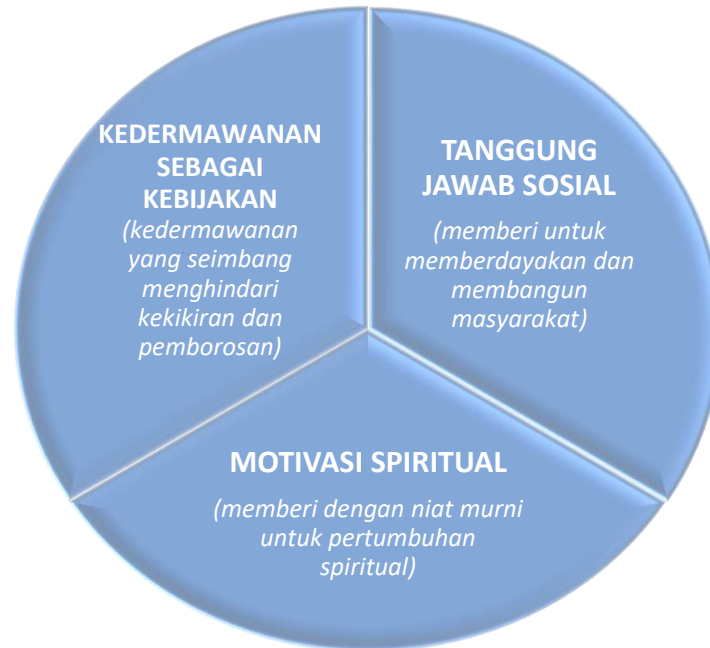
KEDERMAWANAN SEBAGAI KEBIJAKAN
(kedermawanan yang seimbang menghindari kekikiran dan pemborosan)

TANGGUNG JAWAB SOSIAL
(memberi untuk memberdayakan dan membangun masyarakat)

MOTIVASI SPIRITUAL
(memberi dengan niat murni untuk pertumbuhan spiritual)